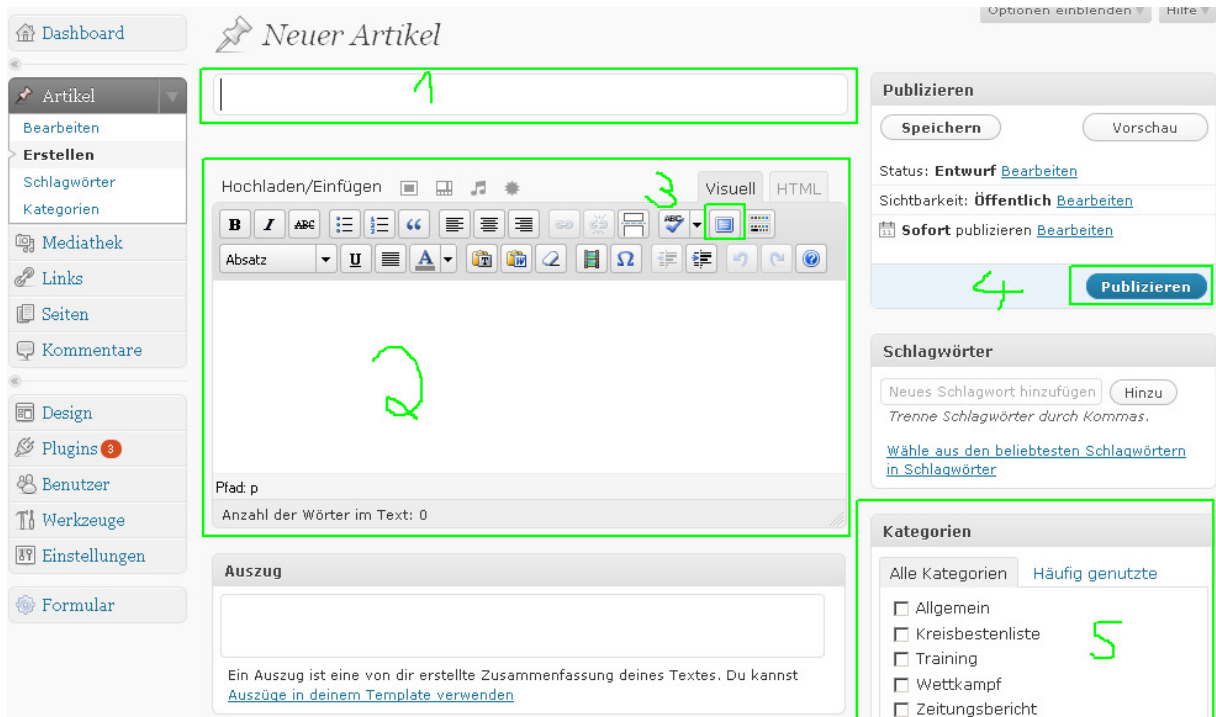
Dashboard

Artikel
Bearbeiten
Erstellen
Schlagwörter
Kategorien

Mediathek
Links
Seiten
Kommentare

Design
Plugins 3
Benutzer
Werkzeuge
Einstellungen

Formular

Neuer Artikel

Optionen einblenden ▾ Hilfe ▾

1

Hochladen/Einfügen

3

Visuell HTML

B I ABC

Absatz U A Ω

2

Pfad: p

Anzahl der Wörter im Text: 0

Auszug

Ein Auszug ist eine von dir erstellte Zusammenfassung deines Textes. Du kannst Auszüge in deinem Template verwenden

Publizieren

Speichern Vorschau

Status: Entwurf Bearbeiten

Sichtbarkeit: Öffentlich Bearbeiten

Sofort publizieren Bearbeiten

4

Publizieren

Schlagwörter

Neues Schlagwort hinzufügen Hinzu

Trenne Schlagwörter durch Kommas.

Wähle aus den beliebtesten Schlagwörtern in Schlagwörter

Kategorien

Alle Kategorien Häufig genutzte

Allgemein
Kreisbestenliste
Training
Wettkampf
Zeitungsbericht

5